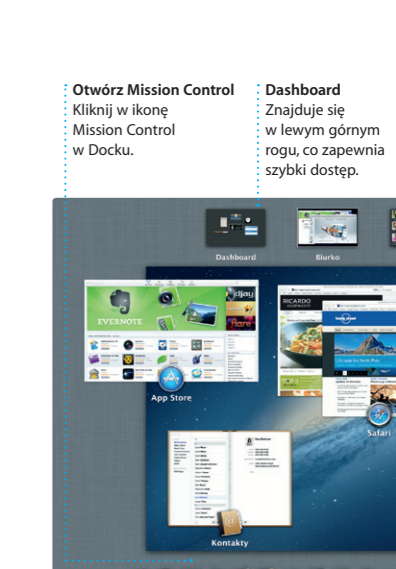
**Otwórz Mission Control**
Kliknij w ikonę Mission Control w Docku.

**Dashboard**
Znajduje się w lewym górnym rogu, co zapewnia szybki dostęp.

Dashboard

Biurko

EVERNOTE

App Store

RICARDO

Safari

Kontakty